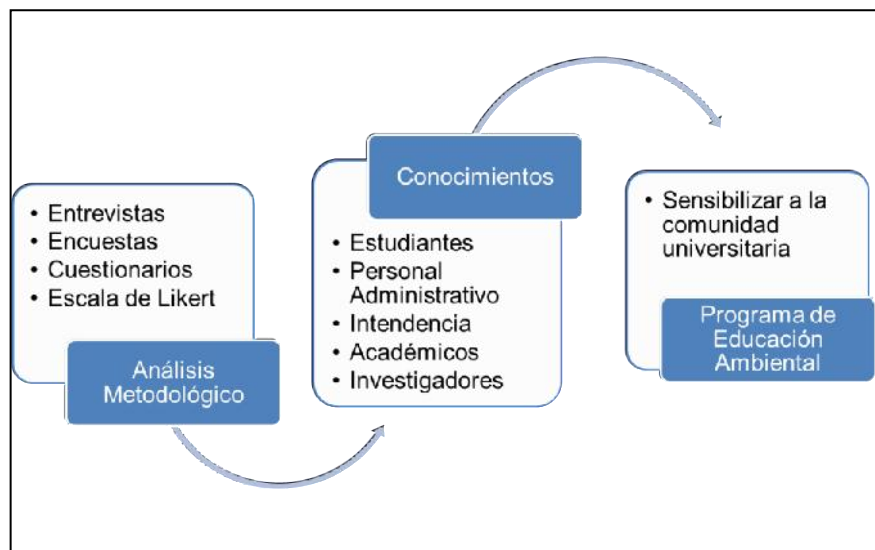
• Entrevistas
• Encuestas
• Cuestionarios
• Escala de Likert

Análisis Metodológico

Conocimientos

• Estudiantes
• Personal Administrativo
• Intendencia
• Académicos
• Investigadores

• Sensibilizar a la comunidad universitaria

Programa de Educación Ambiental